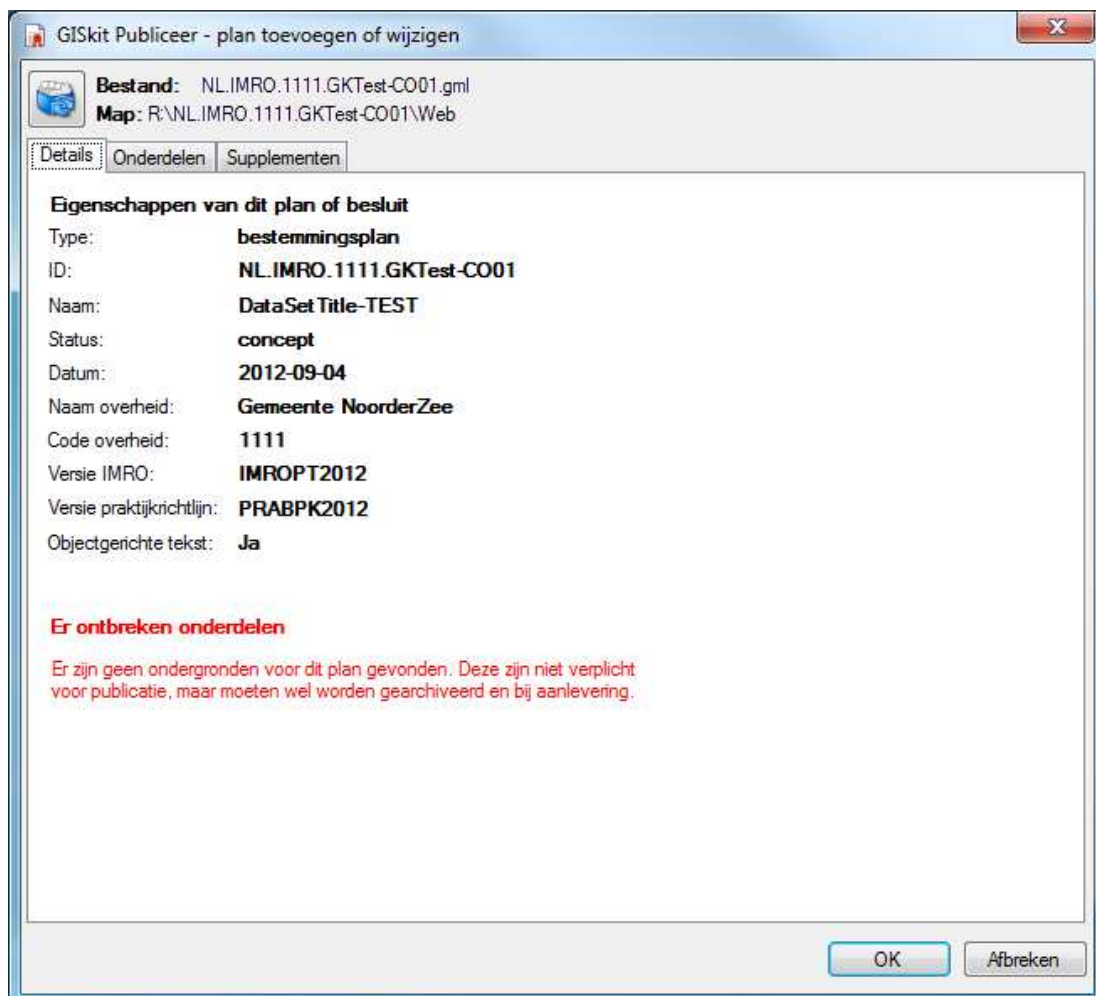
GISkit Publiceer - plan toevoegen of wijzigen

Bestand: NL.IMRO.1111.GKTest-CO01.gml
Map: R:\NL.IMRO.1111.GKTest-CO01\Web

Details | Onderdelen | Supplementen

Eigenschappen van dit plan of besluit

| | |
|---|---|
| Type: | bestemmingsplan |
| ID: | NL.IMRO.1111.GKTest-CO01 |
| Naam: | DataSet Title-TEST |
| Status: | concept |
| Datum: | 2012-09-04 |
| Naam overheid: | Gemeente NoorderZee |
| Code overheid: | 1111 |
| Versie IMRO: | IMROPT2012 |
| Versie praktijkrichtlijn: | PRABPK2012 |
| Objectgerichte tekst: | Ja |

Er ontbreken onderdelen

Er zijn geen ondergronden voor dit plan gevonden. Deze zijn niet verplicht voor publicatie, maar moeten wel worden gearchiveerd en bij aanlevering.

OK
Afbreken